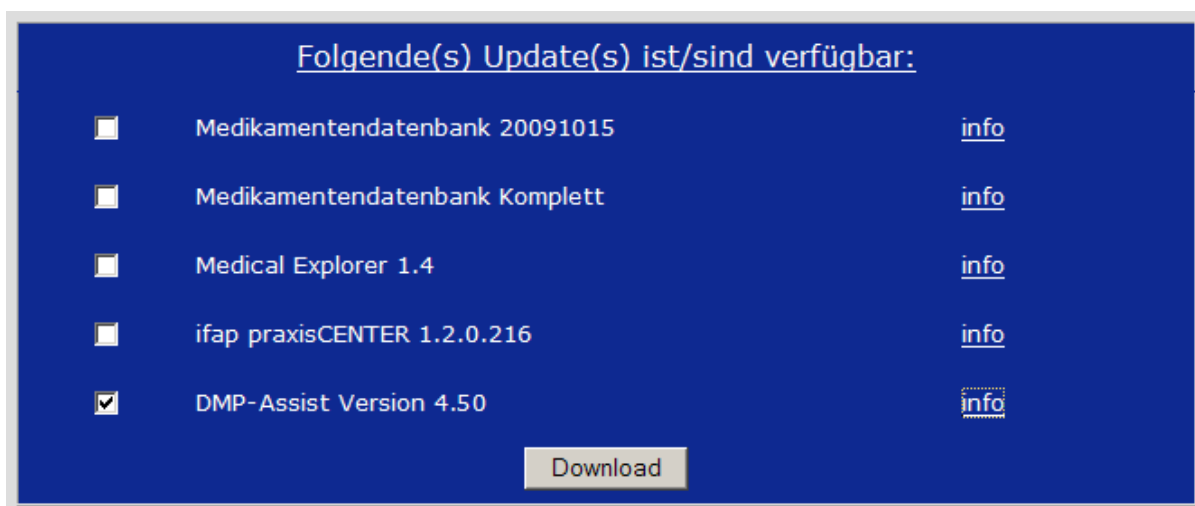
Folgende(s) Update(s) ist/sind verfügbar:

☐ Medikamentendatenbank 20091015 info

☐ Medikamentendatenbank Komplett info

☐ Medical Explorer 1.4 info

☐ ifap praxisCENTER 1.2.0.216 info

☑ DMP-Assist Version 4.50 info

Download